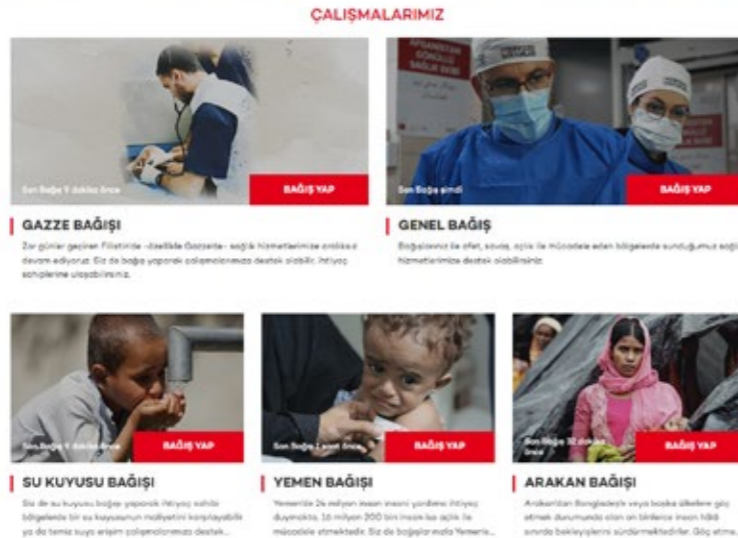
ÇALIŞMALARIMIZ

Son Bağış 9 dakika önce
BAĞIŞ YAP

GAZZE BAĞIŞI

Zor günler geçiren Filistin'de –özellikle Gazze'de– sağlık hizmetlerimize aralıksız devam ediyoruz. Siz de bağış yaparak çalışmalarımıza destek olabilir, ihtiyaç sahiplerine ulaşabilirsiniz.

Son Bağış şimdi
BAĞIŞ YAP

GENEL BAĞIŞ

Bağışlarınız ile afet, savaş, açlık ile mücadele eden bölgelerde sunduğumuz sağlık hizmetlerimize destek olabilirsiniz.

Son Bağış 9 dakika önce
BAĞIŞ YAP

SU KUYUSU BAĞIŞI

Siz de su kuyusu bağışı yaparak ihtiyaç sahibi bölgelerde bir su kuyusunun maliyetini karşılayabilir ya da temiz suya erişim çalışmalarımıza destek...

Son Bağış 1 saat önce
BAĞIŞ YAP

YEMEN BAĞIŞI

Yemen'de 24 milyon insan insani yardıma ihtiyaç duymakta, 16 milyon 200 bin insan ise açlık ile mücadele etmektedir. Siz de bağışlarınızla Yemen'e...

Son Bağış 32 dakika önce
BAĞIŞ YAP

ARAKAN BAĞIŞI

Arakan'dan Bangladeş'e veya başka ülkelere göç etmek durumunda olan on binlerce insan hâlâ zorunlu bekleyişlerini sürdürmektedirler. Göç etme...